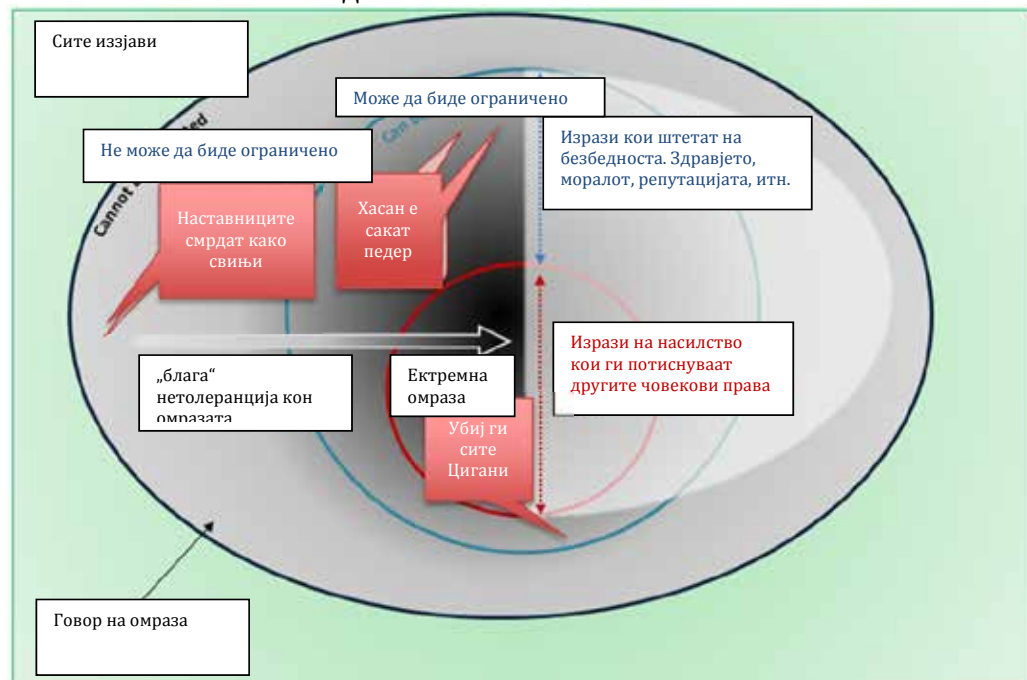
Сите иззјави

Може да биде ограничено

Не може да биде ограничено

Cannot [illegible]ed

Can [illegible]

Изрази кои штетат на безбедноста. Здравјето, моралот, репутацијата, итн.

Наставниците смрдат како свињи

Хасан е сакат педер

Изрази на насилство кои ги потиснуваат другите човекови права

„блага“ нетолеранција кон омразата

Ектремна омраза

Убиј ги сите Цигани

Говор на омраза